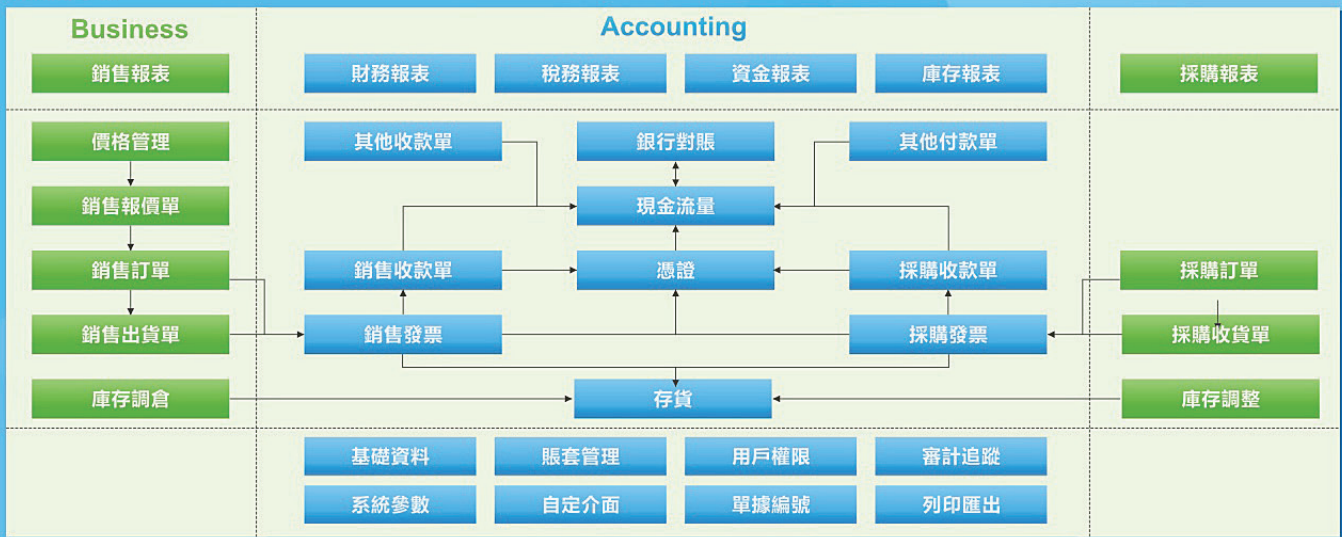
Business

Accounting

銷售報表

財務報表

稅務報表

資金報表

庫存報表

採購報表

價格管理

銷售報價單

銷售訂單

銷售出貨單

庫存調倉

其他收款單

銀行對賬

其他付款單

現金流量

銷售收款單

憑證

採購收款單

銷售發票

採購發票

存貨

採購訂單

採購收貨單

庫存調整

基礎資料

賬套管理

用戶權限

審計追蹤

系統參數

自定介面

單據編號

列印匯出